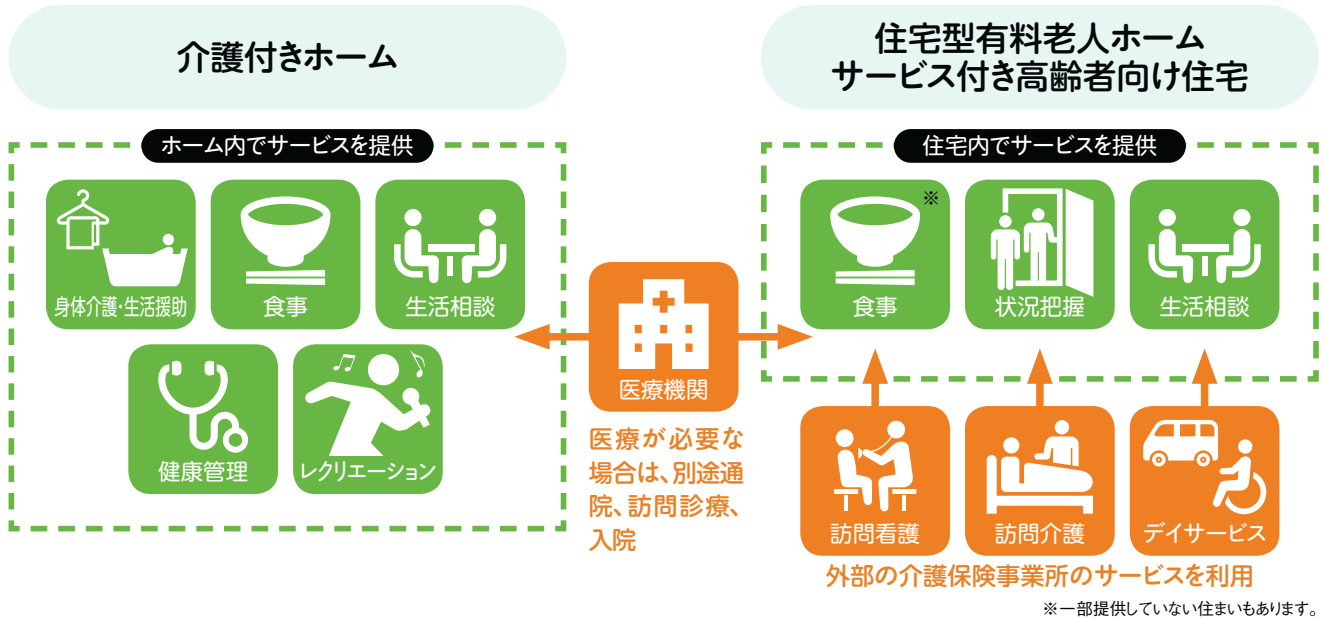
介護付きホーム

ホーム内でサービスを提供

身体介護・生活援助

食事

生活相談

健康管理

レクリエーション

医療機関

医療が必要な場合は、別途通院、訪問診療、入院

住宅型有料老人ホーム
サービス付き高齢者向け住宅

住宅内でサービスを提供

食事 ※

状況把握

生活相談

訪問看護

訪問介護

デイサービス

外部の介護保険事業所のサービスを利用

※一部提供していない住まいもあります。